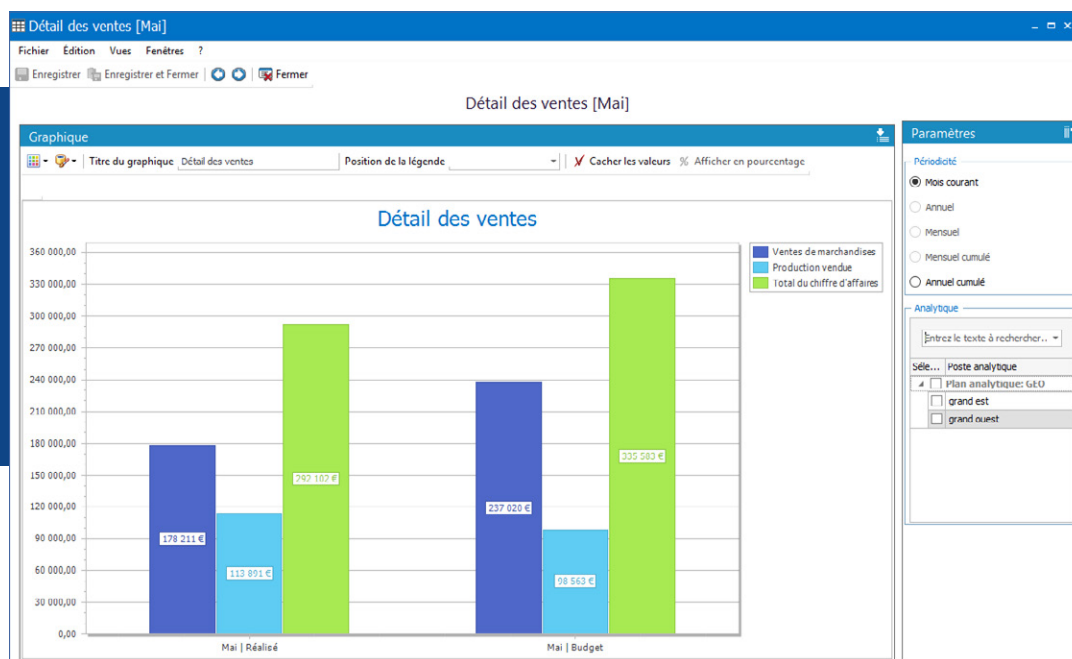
Détail des ventes [Mai]

Fichier Édition Vues Fenêtres ?

Enregistrer Enregistrer et Fermer Fermer

Détail des ventes [Mai]

Graphique

Titre du graphique Détail des ventes Position de la légende Cacher les valeurs % Afficher en pourcentage

Détail des ventes

360 000,00
330 000,00
300 000,00
270 000,00
240 000,00
210 000,00
180 000,00
150 000,00
120 000,00
90 000,00
60 000,00
30 000,00
0,00

Ventes de marchandises
Production vendue
Total du chiffre d'affaires

178 211 €
113 891 €
292 102 €
237 020 €
98 563 €
335 583 €

Mai | Réalisé
Mai | Budget

Paramètres

Périodicité
Mois courant
Annuel
Mensuel
Mensuel cumulé
Annuel cumulé

Analytique
Entrez le texte à rechercher...

| Séle... | Poste analytique |
|---|---|
| | Plan analytique: GEO |
| | grand est |
| | grand ouest |